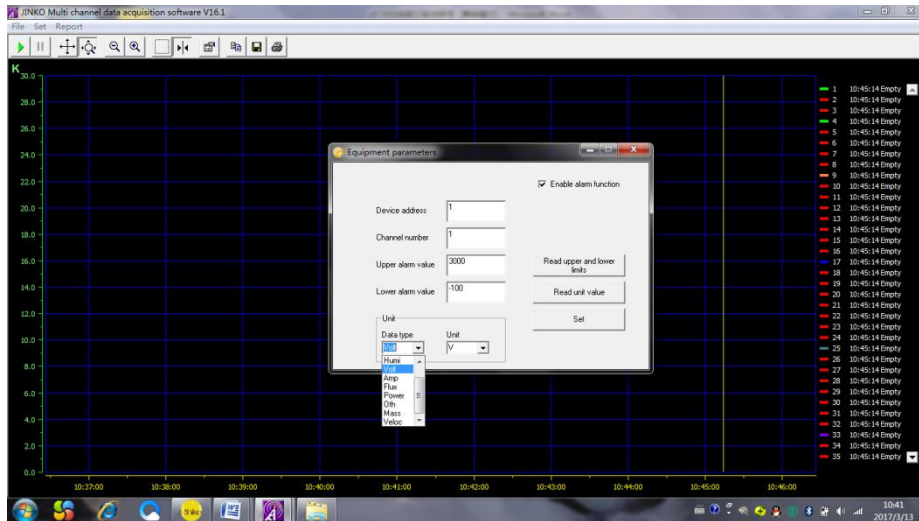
JINKO Multi channel data acquisition software V16.1

File Set Report

K
30.0
28.0
26.0
24.0
22.0
20.0
18.0
16.0
14.0
12.0
10.0
8.0
6.0
4.0
2.0
0.0

10:37:00 10:38:00 10:39:00 10:40:00 10:41:00 10:42:00 10:43:00 10:44:00 10:45:00 10:46:00

Equipment parameters

Enable alarm function

Device address 1

Channel number 1

Upper alarm value 3000

Lower alarm value -100

Read upper and lower limits

Read unit value

Set

Unit
Data type Unit
Volt V

Humi
Volt
Amp
Flux
Power
Oth
Mass
Veloc

1 10:45:14 Empty
2 10:45:14 Empty
3 10:45:14 Empty
4 10:45:14 Empty
5 10:45:14 Empty
6 10:45:14 Empty
7 10:45:14 Empty
8 10:45:14 Empty
9 10:45:14 Empty
10 10:45:14 Empty
11 10:45:14 Empty
12 10:45:14 Empty
13 10:45:14 Empty
14 10:45:14 Empty
15 10:45:14 Empty
16 10:45:14 Empty
17 10:45:14 Empty
18 10:45:14 Empty
19 10:45:14 Empty
20 10:45:14 Empty
21 10:45:14 Empty
22 10:45:14 Empty
23 10:45:14 Empty
24 10:45:14 Empty
25 10:45:14 Empty
26 10:45:14 Empty
27 10:45:14 Empty
28 10:45:14 Empty
29 10:45:14 Empty
30 10:45:14 Empty
31 10:45:14 Empty
32 10:45:14 Empty
33 10:45:14 Empty
34 10:45:14 Empty
35 10:45:14 Empty

10:41
2017/3/13